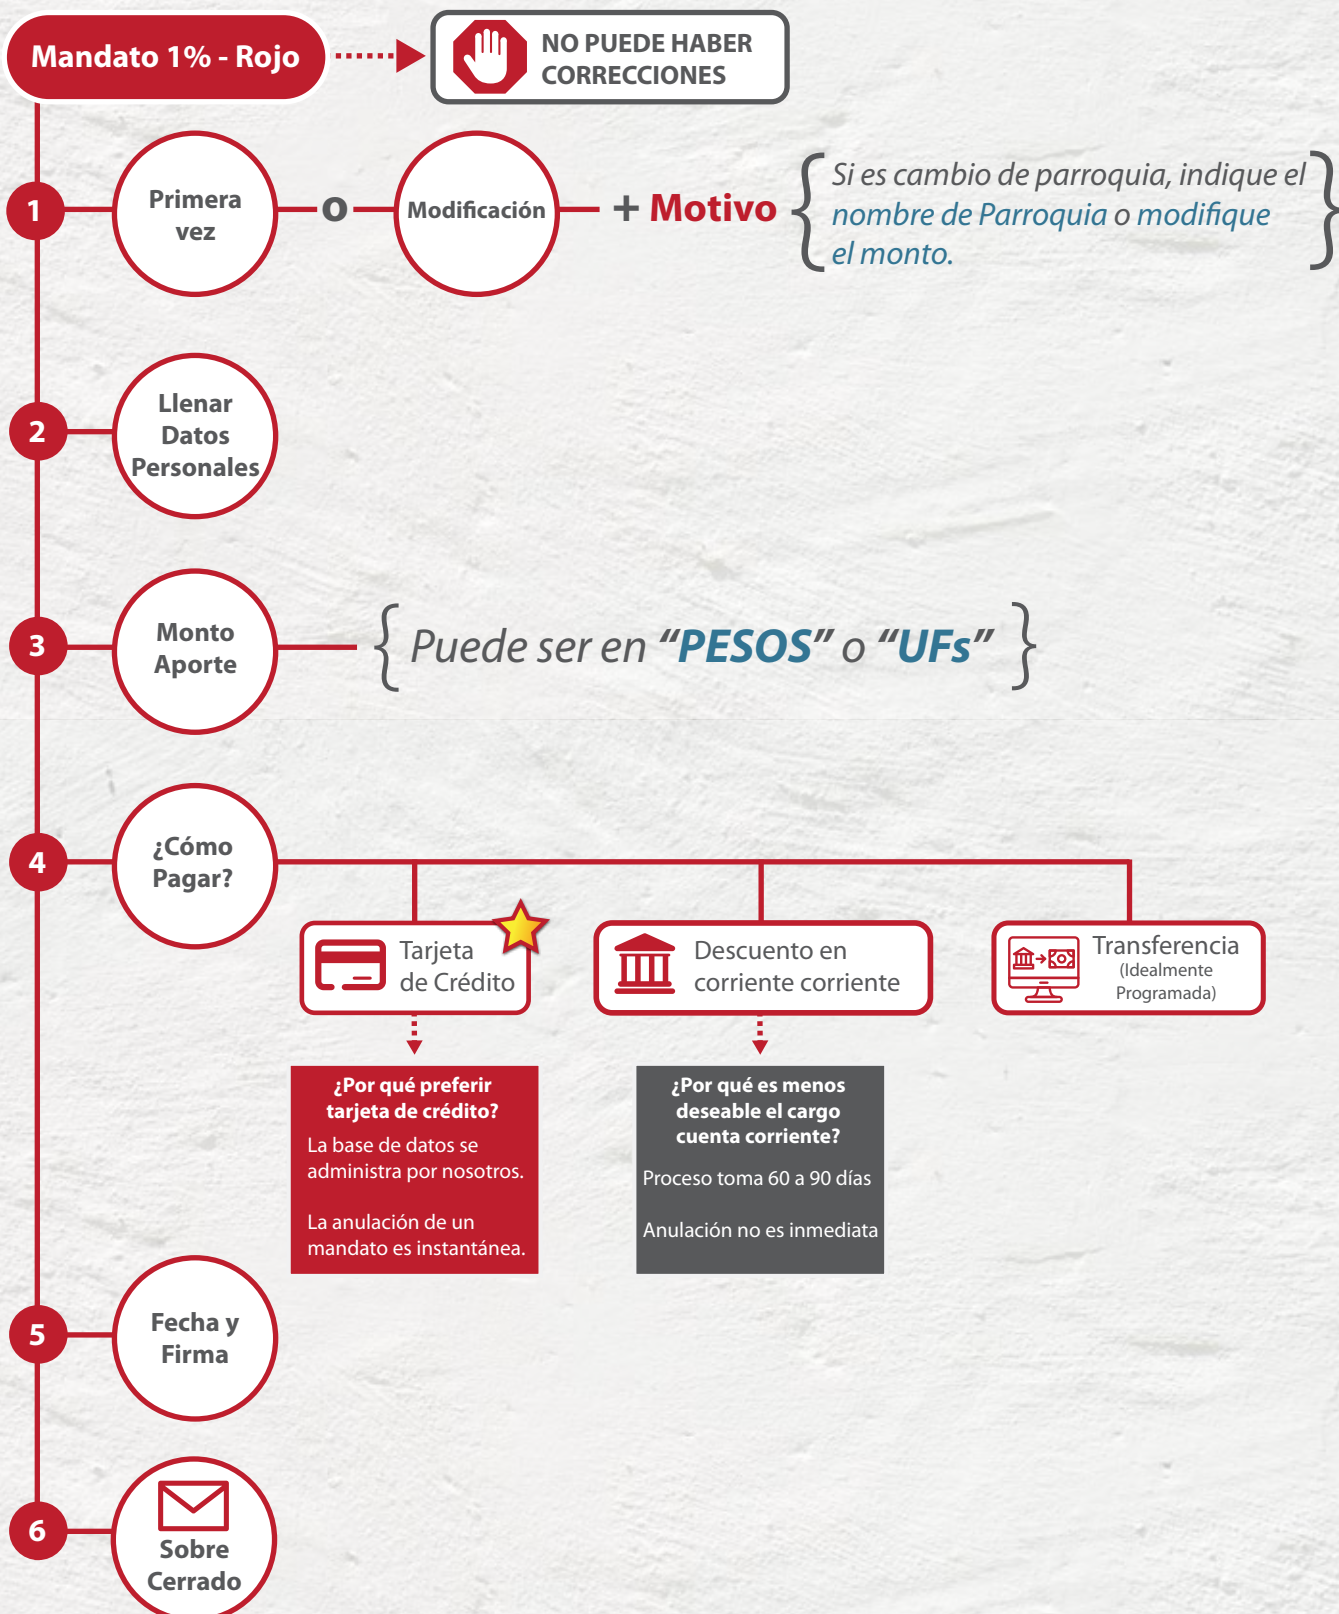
Mandato 1% - Rojo

NO PUEDE HABER CORRECCIONES

1

Primera vez

o

Modificación

+ Motivo

Si es cambio de parroquia, indique el nombre de Parroquia o modifique el monto.

2

Llenar Datos Personales

3

Monto Aporte

Puede ser en "PESOS" o "UFs"

4

¿Cómo Pagar?

Tarjeta de Crédito

Descuento en corriente corriente

Transferencia (Idealmente Programada)

¿Por qué preferir tarjeta de crédito?

La base de datos se administra por nosotros.

La anulación de un mandato es instantánea.

¿Por qué es menos deseable el cargo cuenta corriente?

Proceso toma 60 a 90 días

Anulación no es inmediata

5

Fecha y Firma

6

Sobre Cerrado